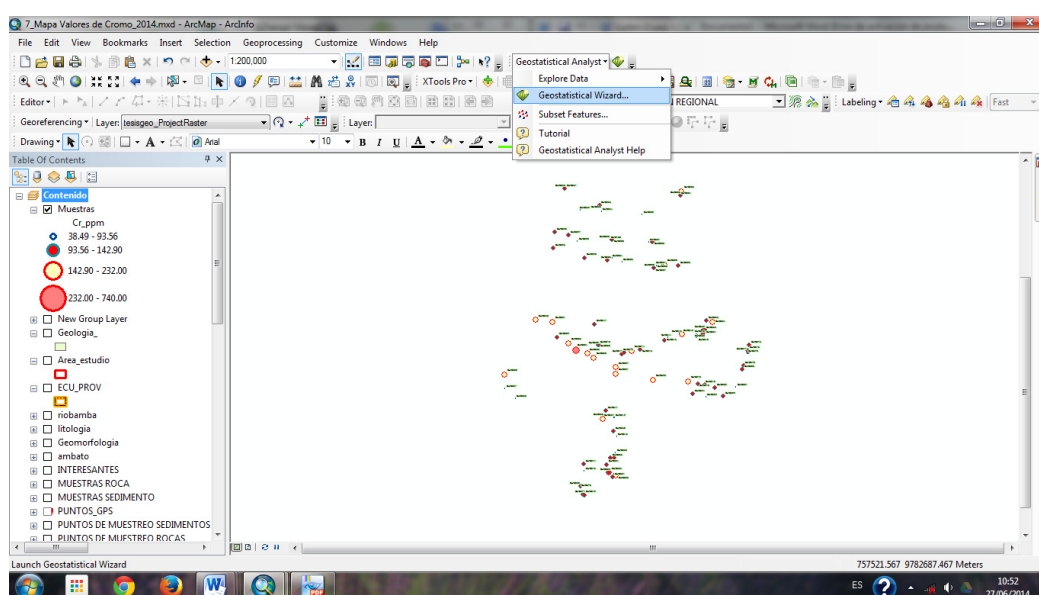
7_Mapa Valores de Cromo_2014.mxd - ArcMap - ArcInfo

File Edit View Bookmarks Insert Selection Geoprocessing Customize Windows Help

1:200,000

Geostatistical Analyst ▾

Explore Data
Geostatistical Wizard...
Subset Features...
Tutorial
Geostatistical Analyst Help

XTools Pro ▾

Editor ▾

REGIONAL

Labeling ▾

Fast

Georeferencing ▾ Layer: tesisgeo_ProjectRaster

Layer:

Drawing ▾

Arial

10

B I U A

Table Of Contents

Contenido
Muestras
Cr_ppm
38.49 - 93.56
93.56 - 142.90
142.90 - 232.00
232.00 - 740.00
New Group Layer
Geologia_
Area_estudio
ECU_PROV
riobamba
litologia
Geomorfologia
ambato
INTERESANTES
MUESTRAS ROCA
MUESTRAS SEDIMENTO
PUNTOS_GPS
PUNTOS DE MUESTREO SEDIMENTOS
PUNTOS DE MUESTREO ROCAS

Launch Geostatistical Wizard

757521.567 9782687.467 Meters

ES

10:52
27/06/2014